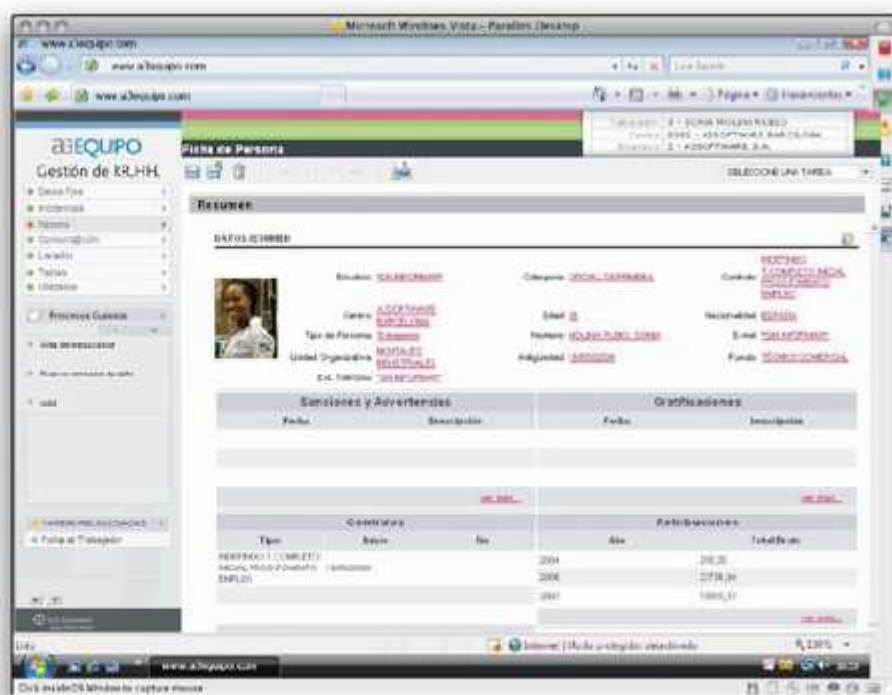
Microsoft Windows Vista - Parallels Desktop

www.a3equipo.com

www.a3equipo.com

Live Search

www.a3equipo.com

Página ▾ Herramientas ▾

a3EQUIPO

Gestión de RR.HH.

Datos Fijos

Incidencias

Nómina

Comunicación

Listados

Tablas

Utilidades

Procesos Guiados

Ficha de Persona

SELECCIONE UNA TAREA

Resumen

DATOS COMUNES

Estudios: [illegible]

Categoría: OFICIAL 1ª ADMINISTRA

Contrato: INDEFINIDO A TIEMPO COMPLETO INICIAL FOMENTO EMPLEO

Centro: A3SOFTWARE BARCELONA

Edad: 31

Nacionalidad: ESPAÑA

Tipo de Persona: Trabajador

Nombre: MOLINA RUBIO, SONIA

E-mail: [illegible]

Unidad Organizativa: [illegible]

Antigüedad: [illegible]

Puesto: TÉCNICO COMERCIAL

Ext. Teléfono: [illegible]

Sanciones y Advertencias

Fecha | Descripción

Gratificaciones

Fecha | Descripción

ver más...

ver más...

Contratos

| Tipo | Inicio | Fin |
|---|---|---|
| INDEFINIDO A TIEMPO COMPLETO INICIAL FOMENTO EMPLEO | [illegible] | |

Retribuciones

| Año | Total Bruto |
|---|---|
| 2004 | 298,35 |
| 2006 | 23738,36 |
| 2007 | 10865,72 |

ver más...

Ficha de Trabajador

Internet | Modo protegido: desactivado

100%

www.a3equipo.com

Click inside Windows to capture mouse